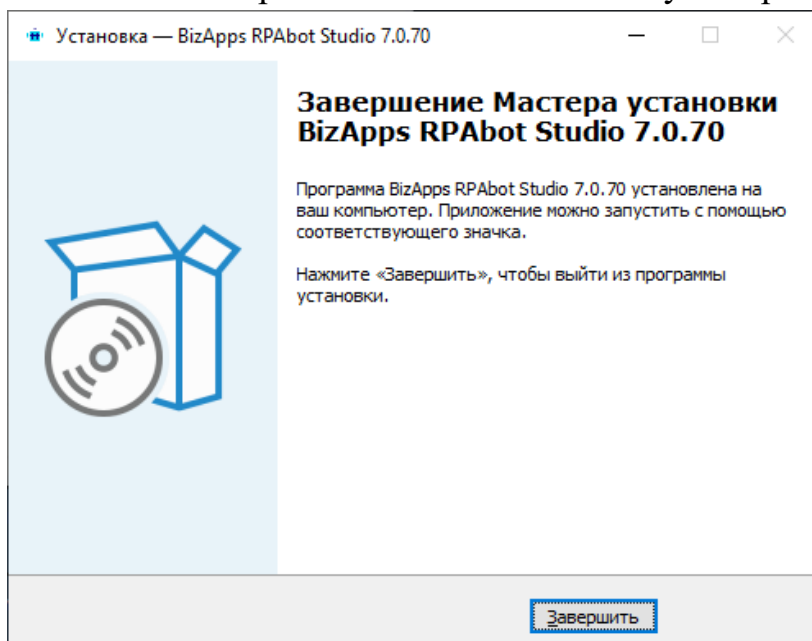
Установка — BizApps RPAbot Studio 7.0.70

Завершение Мастера установки BizApps RPAbot Studio 7.0.70

Программа BizApps RPAbot Studio 7.0.70 установлена на ваш компьютер. Приложение можно запустить с помощью соответствующего значка.

Нажмите «Завершить», чтобы выйти из программы установки.

Завершить